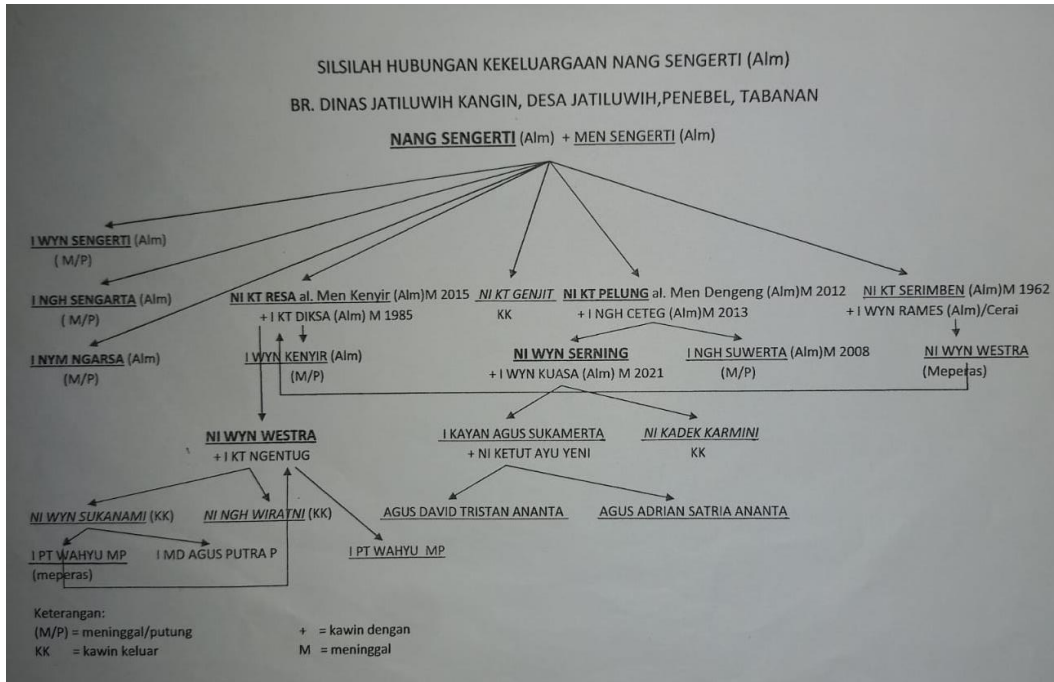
SILSILAH HUBUNGAN KEKELUARGAAN NANG SENGERTI (Alm)

BR. DINAS JATILUWIH KANGIN, DESA JATILUWIH,PENEBEL, TABANAN

NANG SENGERTI (Alm) + MEN SENGERTI (Alm)

I WYN SENGERTI (Alm)
(M/P)

I NGH SENGARTA (Alm)
(M/P)

I NYM NGARSA (Alm)
(M/P)

NI KT RESA al. Men Kenyir (Alm)M 2015
+ I KT DIKSA (Alm) M 1985

I WYN KENYIR (Alm)
(M/P)

NI KT GENJIT
KK

NI KT PELUNG al. Men Dengeng (Alm)M 2012
+ I NGH CETEG (Alm)M 2013

NI WYN SERNING
+ I WYN KUASA (Alm) M 2021

I NGH SUWERTA (Alm)M 2008
(M/P)

NI KT SERIMBEN (Alm)M 1962
+ I WYN RAMES (Alm)/Cerai

NI WYN WESTRA
(Meperas)

NI WYN WESTRA
+ I KT NGENTUG

I KAYAN AGUS SUKAMERTA
+ NI KETUT AYU YENI

NI KADEK KARMINI
KK

NI WYN SUKANAMI (KK)

NI NGH WIRATNI (KK)

I PT WAHYU MP
(meperas)

I MD AGUS PUTRA P

I PT WAHYU MP

AGUS DAVID TRISTAN ANANTA

AGUS ADRIAN SATRIA ANANTA

Keterangan:
(M/P) = meninggal/putung
KK = kawin keluar
+ = kawin dengan
M = meninggal